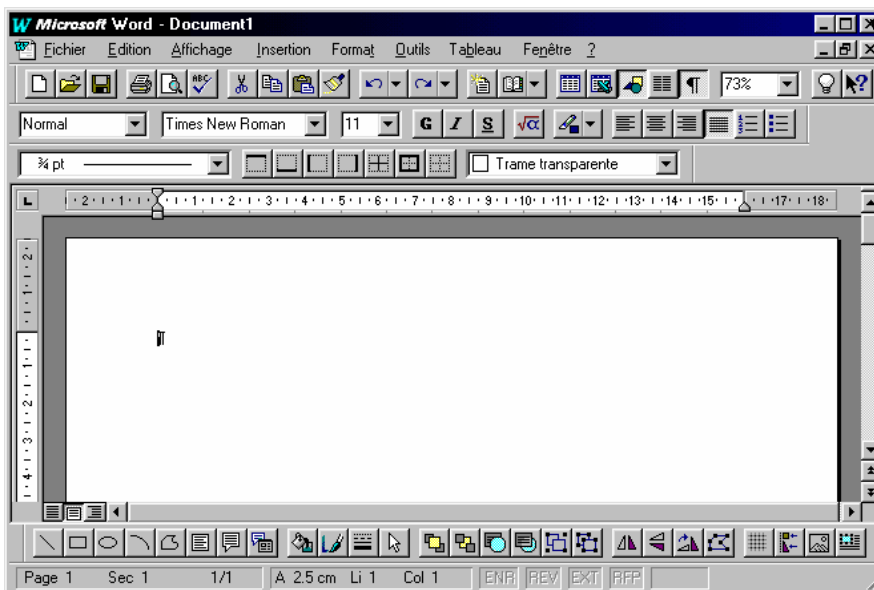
Microsoft Word - Document1

Fichier Edition Affichage Insertion Format Outils Tableau Fenêtre ?

73%

Normal Times New Roman 11 G I S

¾ pt Trame transparente

· 2 · 1 · 1 · 1 · 1 · 1 · 2 · 1 · 3 · 1 · 4 · 1 · 5 · 1 · 6 · 1 · 7 · 1 · 8 · 1 · 9 · 1 · 10 · 1 · 11 · 1 · 12 · 1 · 13 · 1 · 14 · 1 · 15 · 1 · 1 · 17 · 1 · 18 ·

2 1 1 1 2 3 4

Page 1 Sec 1 1/1 À 2.5 cm Li 1 Col 1 ENR REV EXT RFP